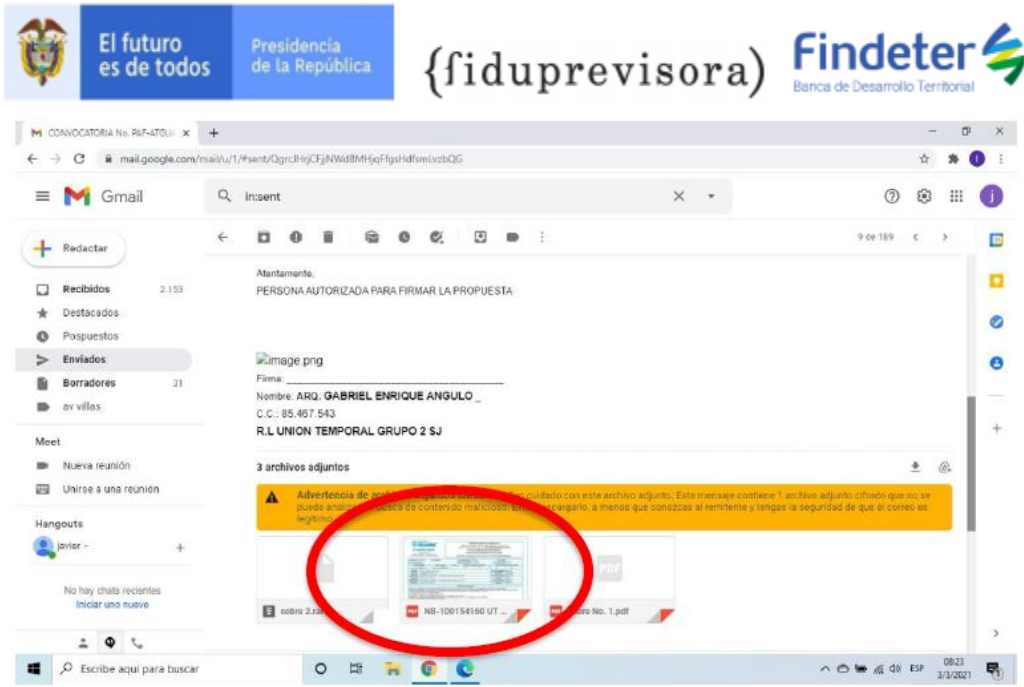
El futuro es de todos

Presidencia de la República

{fiduprevisora}

Findeter
Banca de Desarrollo Territorial

CONVOCATORIA No. PAF-ATGUI ×

mail.google.com/mail/u/1/#sent/QgrcJHrjCFjNWdBMHjqFfgsHdfsmLvzbQG

Gmail

in:sent

Redactar

Recibidos 2.153
Destacados
Pospuestos
Enviados
Borradores 21
av villas

Meet
Nueva reunión
Unirse a una reunión

Hangouts
javier

No hay chats recientes
Iniciar uno nuevo

9 de 189

Atentamente,
PERSONA AUTORIZADA PARA FIRMAR LA PROPUESTA

image.png
Firma: ___________________________
Nombre: ARQ. GABRIEL ENRIQUE ANGULO _
C.C.: 85.467.543
R.L UNION TEMPORAL GRUPO 2 SJ

3 archivos adjuntos

Advertencia de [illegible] cuidado con este archivo adjunto. Este mensaje contiene 1 archivo adjunto cifrado que no se puede anali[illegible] de contenido malicioso. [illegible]scargarlo, a menos que conozcas al remitente y tengas la seguridad de que el correo es legítimo.

sobre 2.ra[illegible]

NB-100154160 UT ...

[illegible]re No. 1.pdf

Escribe aquí para buscar

ESP 08:23 3/3/2021